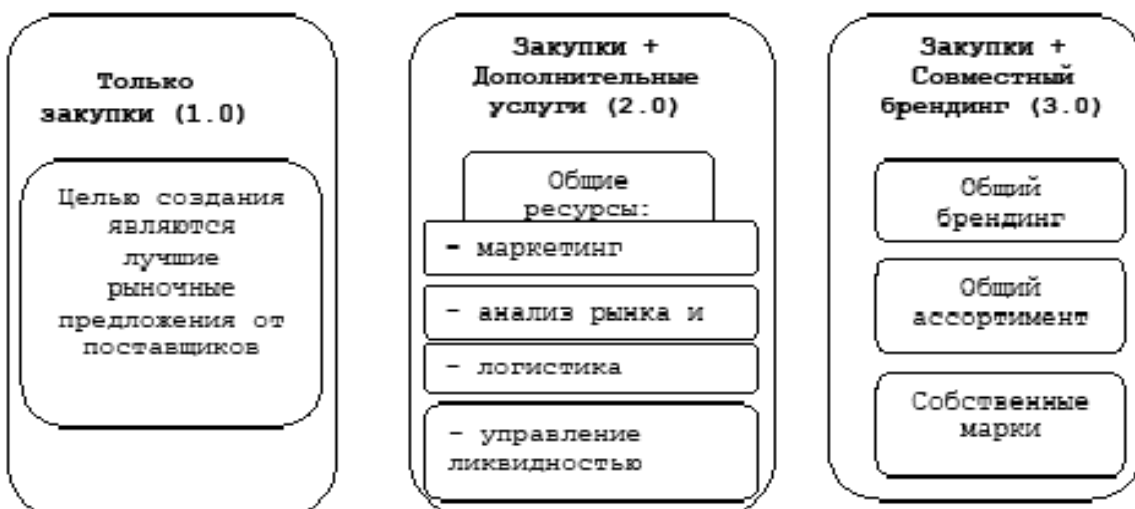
Только закупки (1.0)

Целью создания являются лучшие рыночные предложения от поставщиков

Закупки + Дополнительные услуги (2.0)

Общие ресурсы:

- маркетинг

- анализ рынка и

- логистика

- управление ликвидностью

Закупки + Совместный брендинг (3.0)

Общий брендинг

Общий ассортимент

Собственные марки